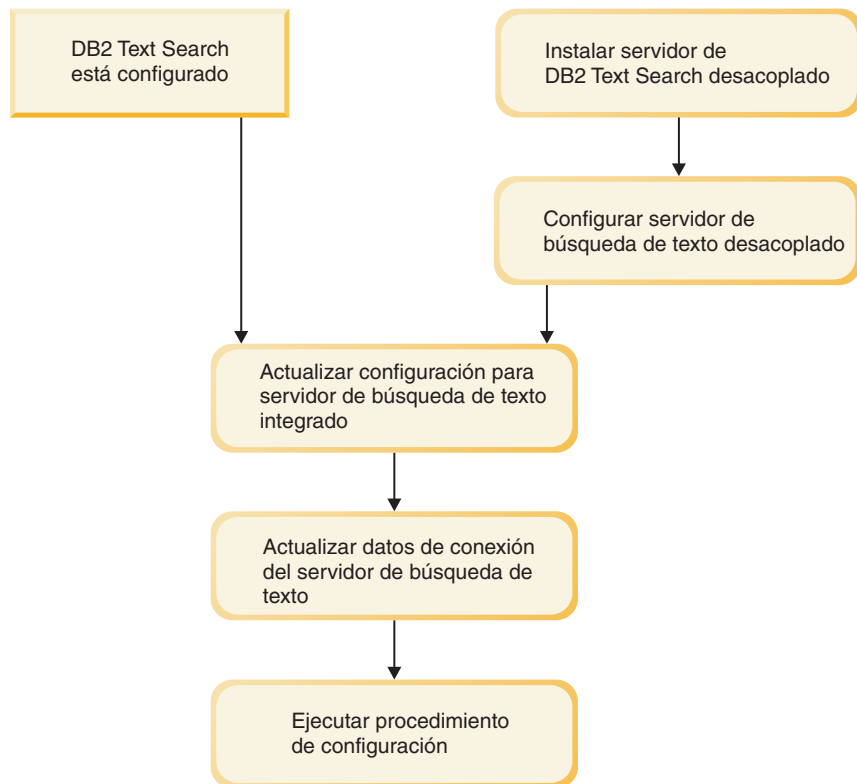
DB2 Text Search está configurado

Instalar servidor de DB2 Text Search desacoplado

Configurar servidor de búsqueda de texto desacoplado

Actualizar configuración para servidor de búsqueda de texto integrado

Actualizar datos de conexión del servidor de búsqueda de texto

Ejecutar procedimiento de configuración